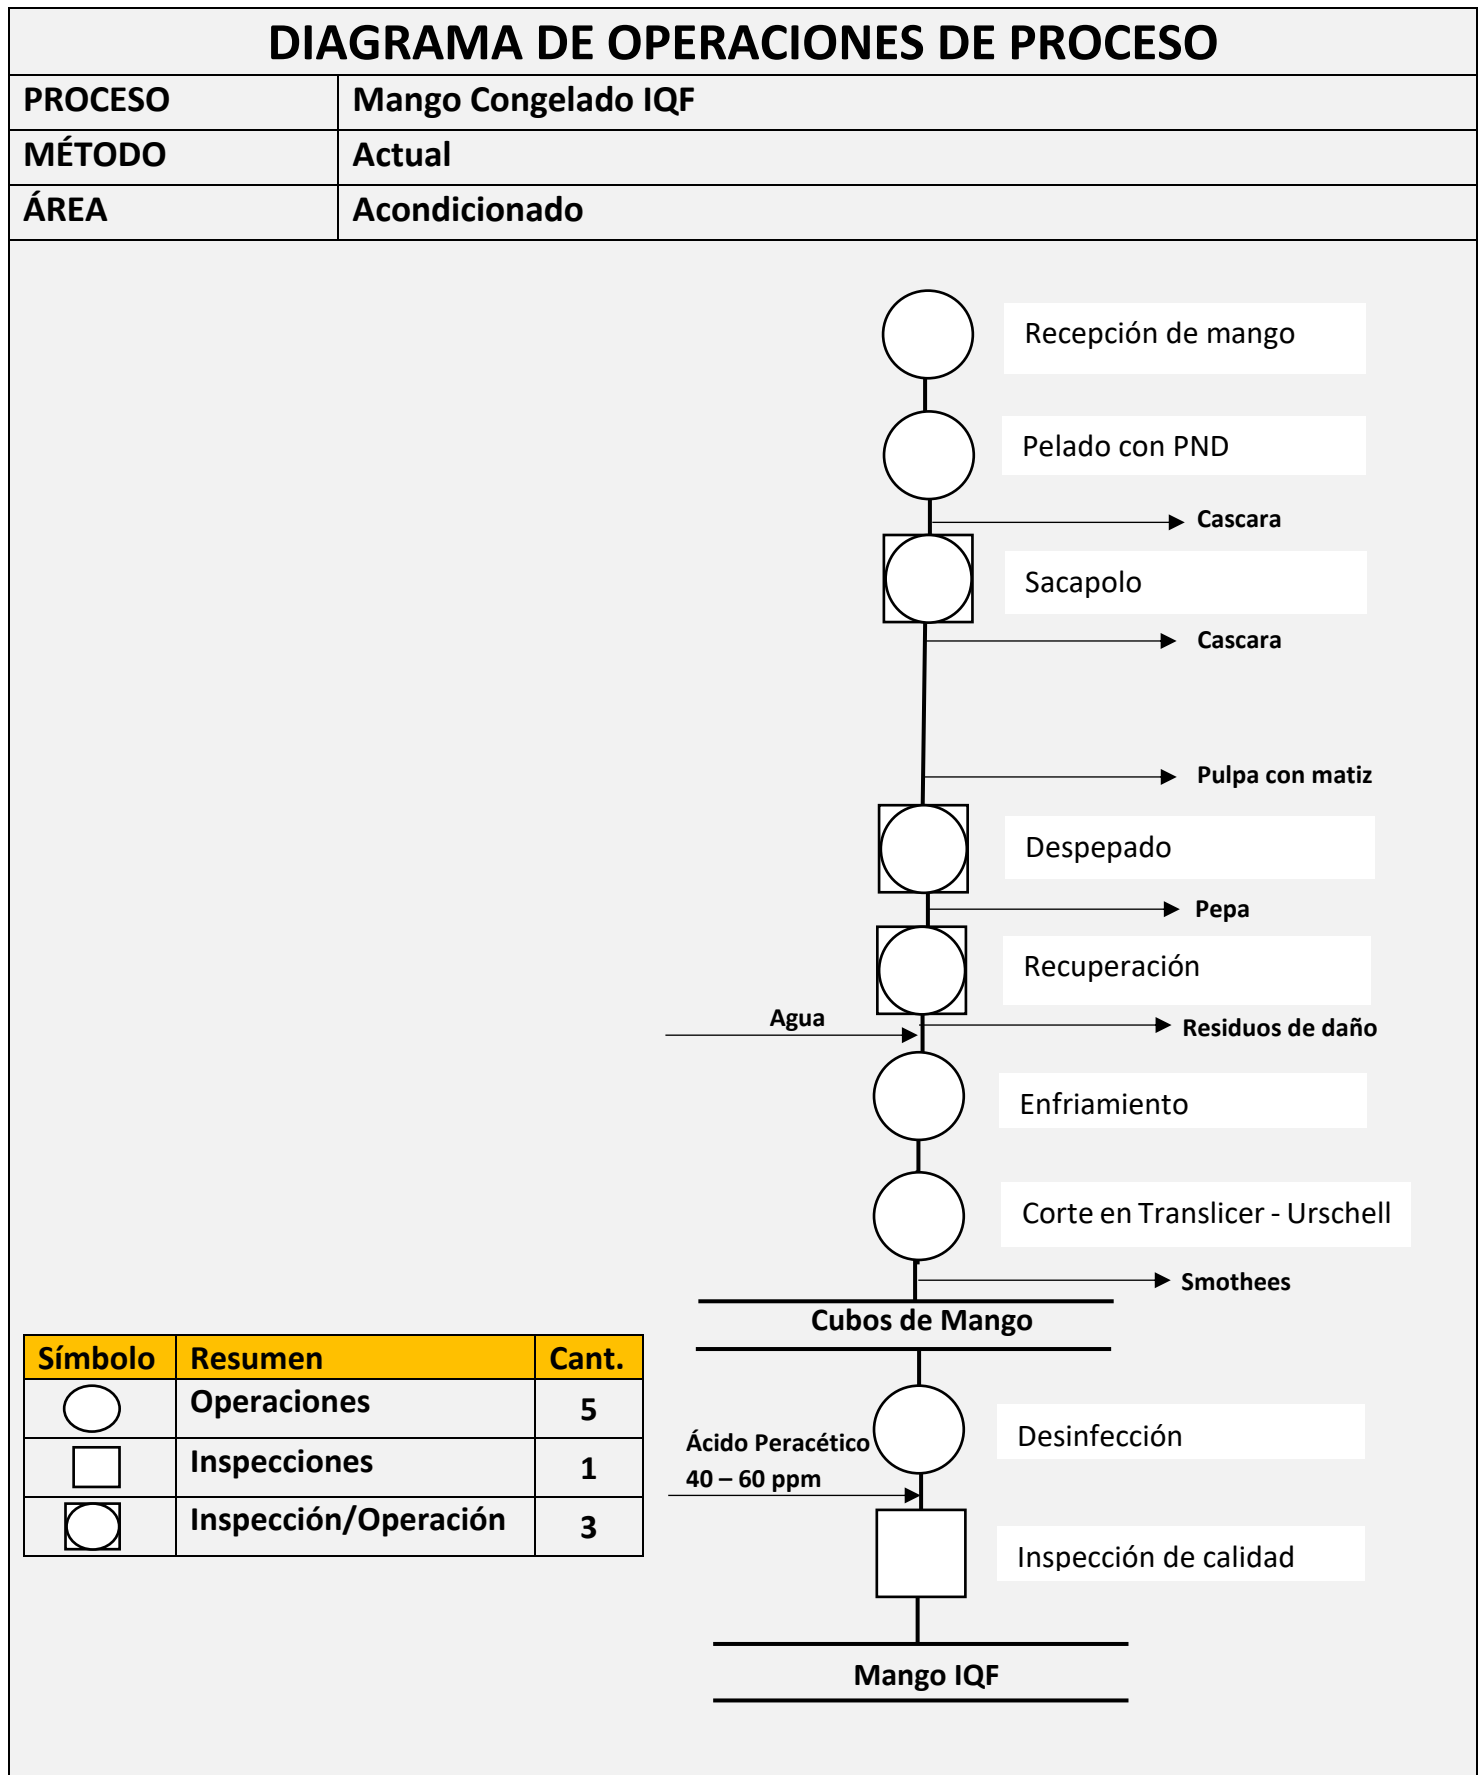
DIAGRAMA DE OPERACIONES DE PROCESO

| PROCESO | Mango Congelado IQF |
|---|---|
| MÉTODO | Actual |
| ÁREA | Acondicionado |

Recepción de mango

Pelado con PND

Cascara

Sacapolo

Cascara

Pulpa con matiz

Despepado

Pepa

Recuperación

Agua

Residuos de daño

Enfriamiento

Corte en Translicer - Urschell

Smothees

Cubos de Mango

Ácido Peracético 40 – 60 ppm

Desinfección

Inspección de calidad

Mango IQF

| Símbolo | Resumen | Cant. |
|---|---|---|
| | Operaciones | 5 |
| | Inspecciones | 1 |
| | Inspección/Operación | 3 |